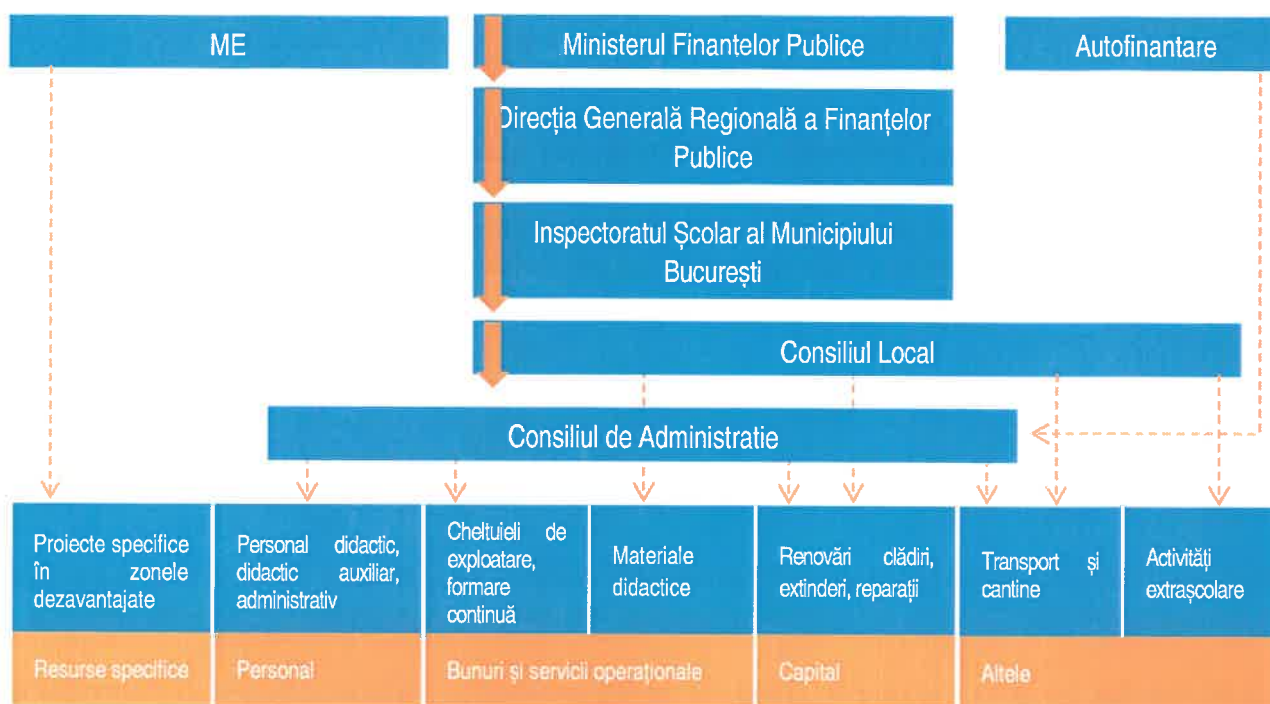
ME

Ministerul Finanțelor Publice

Autofinantare

Direcția Generală Regională a Finanțelor Publice

Inspectoratul Școlar al Municipiului București

Consiliul Local

Consiliul de Administratie

Proiecte specifice în zonele dezavantajate

Personal didactic, didactic auxiliar, administrativ

Cheltuieli de exploatare, formare continuă

Materiale didactice

Renovări clădiri, extinderi, reparații

Transport și cantine

Activități extrașcolare

Resurse specifice

Personal

Bunuri și servicii operaționale

Capital

Altele